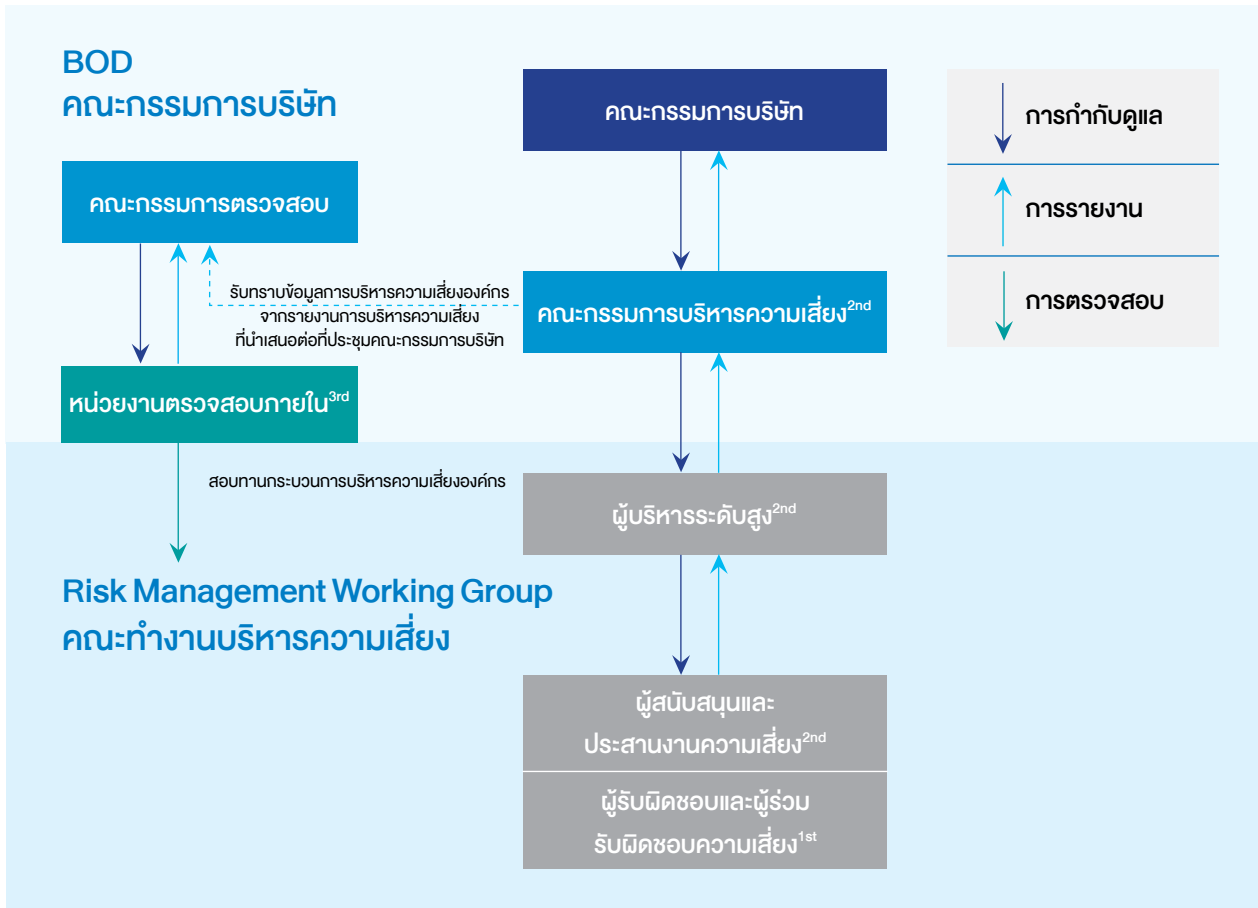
BOD
คณะกรรมการบริษัท

คณะกรรมการบริษัท

การกำกับดูแล

การรายงาน

การตรวจสอบ

คณะกรรมการตรวจสอบ

รับทราบข้อมูลการบริหารความเสี่ยงองค์กร จากรายงานการบริหารความเสี่ยง ที่นำเสนอต่อที่ประชุมคณะกรรมการบริษัท

คณะกรรมการบริหารความเสี่ยง$^{2nd}$

หน่วยงานตรวจสอบภายใน$^{3rd}$

สอบทานกระบวนการบริหารความเสี่ยงองค์กร

ผู้บริหารระดับสูง$^{2nd}$

Risk Management Working Group
คณะทำงานบริหารความเสี่ยง

ผู้สนับสนุนและ ประสานงานความเสี่ยง$^{2nd}$

ผู้รับผิดชอบและผู้ร่วม รับผิดชอบความเสี่ยง$^{1st}$